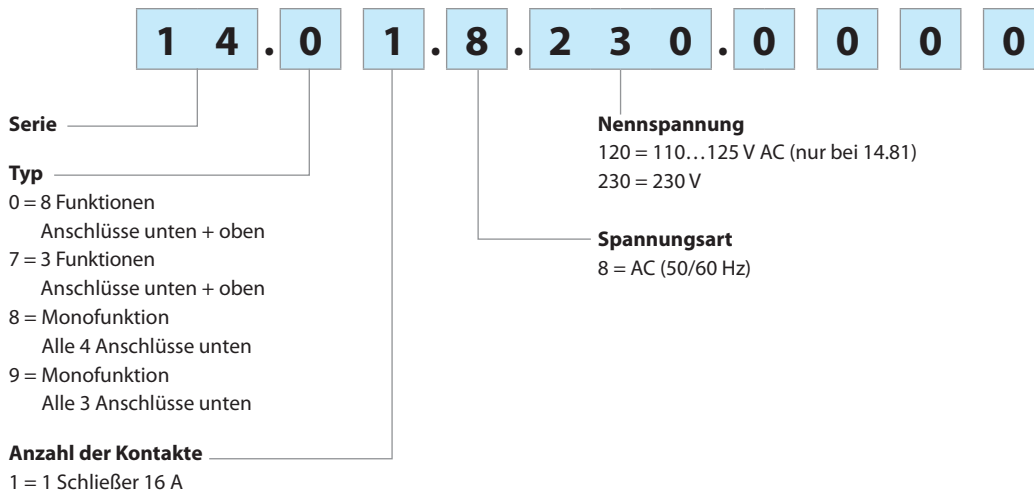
1 4 . 0 1 . 8 . 2 3 0 . 0 0 0 0

Serie

Typ
0 = 8 Funktionen
Anschlüsse unten + oben
7 = 3 Funktionen
Anschlüsse unten + oben
8 = Monofunktion
Alle 4 Anschlüsse unten
9 = Monofunktion
Alle 3 Anschlüsse unten

Anzahl der Kontakte
1 = 1 Schließer 16 A

Nennspannung
120 = 110…125 V AC (nur bei 14.81)
230 = 230 V

Spannungsart
8 = AC (50/60 Hz)